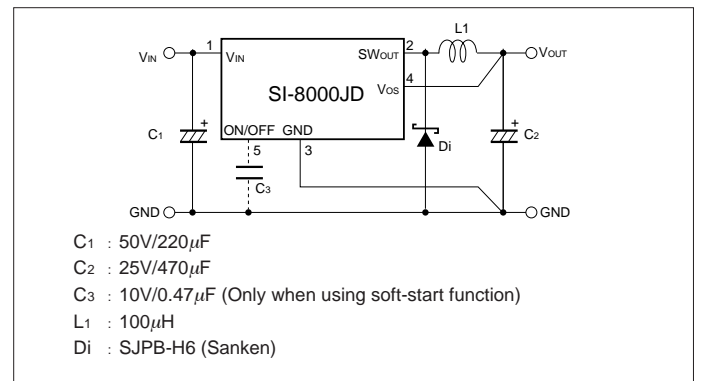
L1

$V_{IN}$ 1 $V_{IN}$ $SW_{OUT}$ 2 $V_{OUT}$

4

SI-8000JD $V_{OS}$

$C_1$ + + $C_2$

ON/OFF GND

5 3 Di

$C_3$

GND GND

$C_1$ : 50V/220$\mu$F

$C_2$ : 25V/470$\mu$F

$C_3$ : 10V/0.47$\mu$F (Only when using soft-start function)

$L_1$ : 100$\mu$H

Di : SJPB-H6 (Sanken)